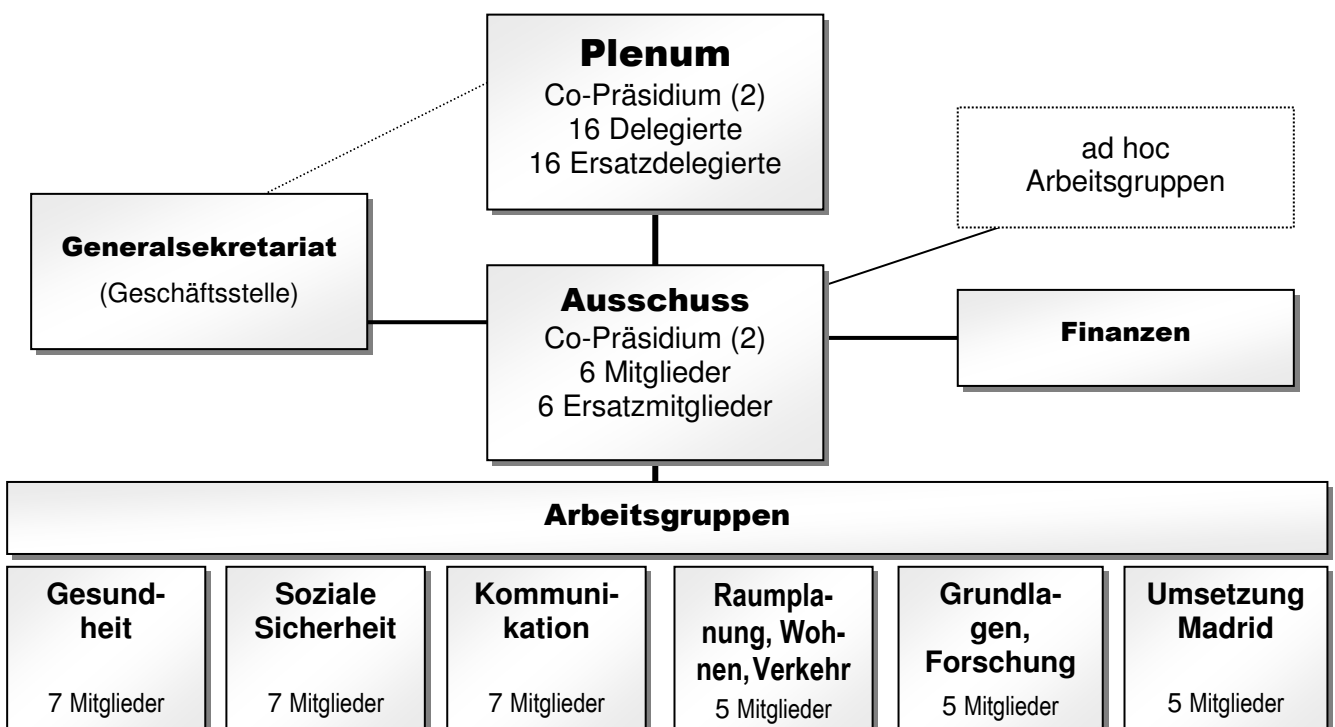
Plenum
Co-Präsidium (2)
16 Delegierte
16 Ersatzdelegierte

ad hoc
Arbeitsgruppen

Generalsekretariat
(Geschäftsstelle)

Ausschuss
Co-Präsidium (2)
6 Mitglieder
6 Ersatzmitglieder

Finanzen

Arbeitsgruppen

Gesundheit
7 Mitglieder

Soziale Sicherheit
7 Mitglieder

Kommunikation
7 Mitglieder

Raumplanung, Wohnen, Verkehr
5 Mitglieder

Grundlagen, Forschung
5 Mitglieder

Umsetzung Madrid
5 Mitglieder